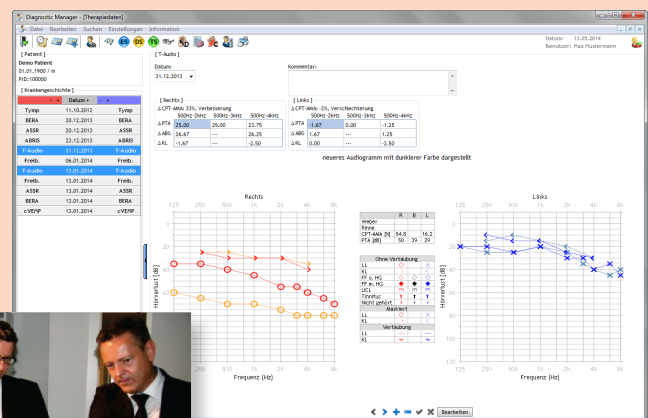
Diagnostic Manager - [Therapiedaten]

Datei Bearbeiten Suchen Einstellungen Information

Datum: 13.05.2014
Benutzer: Max Mustermann

[ Patient ]
Demo Patient
01.01.1900 / m
PID: 100000

[ Krankengeschichte ]

| | Datum | |
|---|---|---|
| Tymp | 11.10.2012 | Tymp |
| BERA | 20.12.2013 | BERA |
| ASSR | 20.12.2013 | ASSR |
| ABRIS | 23.12.2013 | ABRIS |
| T-Audio | 31.12.2013 | T-Audio |
| Freib. | 06.01.2014 | Freib. |
| T-Audio | 13.01.2014 | T-Audio |
| Freib. | 13.01.2014 | Freib. |
| ASSR | 13.01.2014 | ASSR |
| BERA | 13.01.2014 | BERA |
| cVEMP | 13.01.2014 | cVEMP |

[ T-Audio ]

Datum:
31.12.2013

Kommentar:

[ Rechts ]
ΔCPT-AMA: 33%, Verbesserung

| | 500Hz-2kHz | 500Hz-3kHz | 500Hz-4kHz |
|---|---|---|---|
| ΔPTA | 25.00 | 25.00 | 23.75 |
| ΔABG | 26.67 | --- | 26.25 |
| ΔKL | -1.67 | --- | -2.50 |

[ Links ]
ΔCPT-AMA: -2%, Verschlechterung

| | 500Hz-2kHz | 500Hz-3kHz | 500Hz-4kHz |
|---|---|---|---|
| ΔPTA | -1.67 | 0.00 | -1.25 |
| ΔABG | 1.67 | --- | 1.25 |
| ΔKL | 0.00 | --- | -2.50 |

neueres Audiogramm mit dunklerer Farbe dargestellt

Rechts

Links

125 250 500 1k 2k 4k 8k

Hörverlust [dB]

Frequenz [Hz]

| | R | B | L |
|---|---|---|---|
| Weber | | | |
| Rinne | | | |
| CPT-AMA [%] | 54.8 | | 16.2 |
| PTA [dB] | 50 | 39 | 29 |

Ohne Vertäubung
LL
KL
FF o. HG
FF m. HG
UCL
Tinnitus
Nicht gehört

Maskiert
LL
KL

Vertäubung
LL
KL

0 20 40 60 80 100 120

Bearbeiten